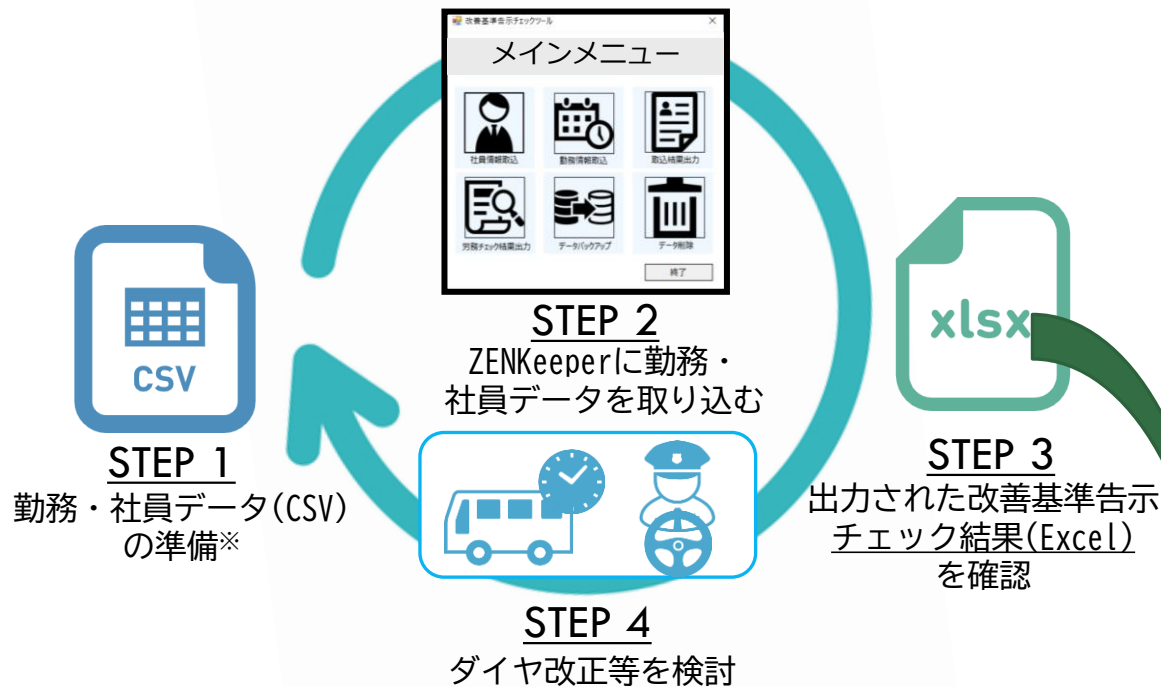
改善基準告示チェックツール

メインメニュー

社員情報取込

勤務情報取込

取込結果出力

労務チェック結果出力

データバックアップ

データ削除

終了

STEP 2
ZENKeeperに勤務・社員データを取り込む

CSV

STEP 1
勤務・社員データ(CSV)の準備※

xlsx

STEP 3
出力された改善基準告示チェック結果(Excel)を確認

STEP 4
ダイヤ改正等を検討